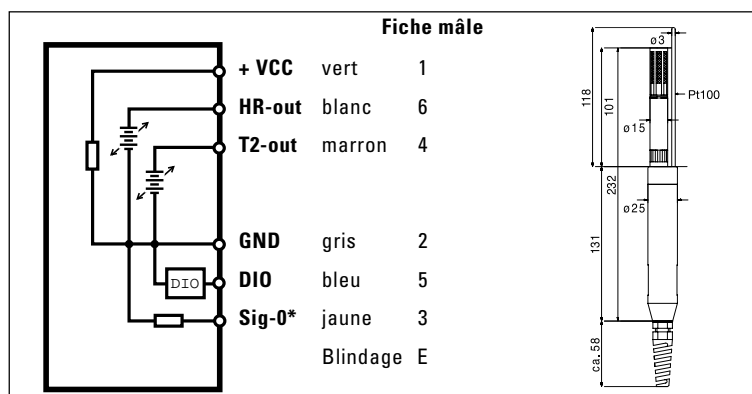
Fiche mâle

DIO

| | | |
|---|---|---|
| + VCC | vert | 1 |
| HR-out | blanc | 6 |
| T2-out | marron | 4 |
| GND | gris | 2 |
| DIO | bleu | 5 |
| Sig-0* | jaune | 3 |
| | Blindage | E |

ø3
118
101
Pt100
ø15
232
ø25
131
ca.58